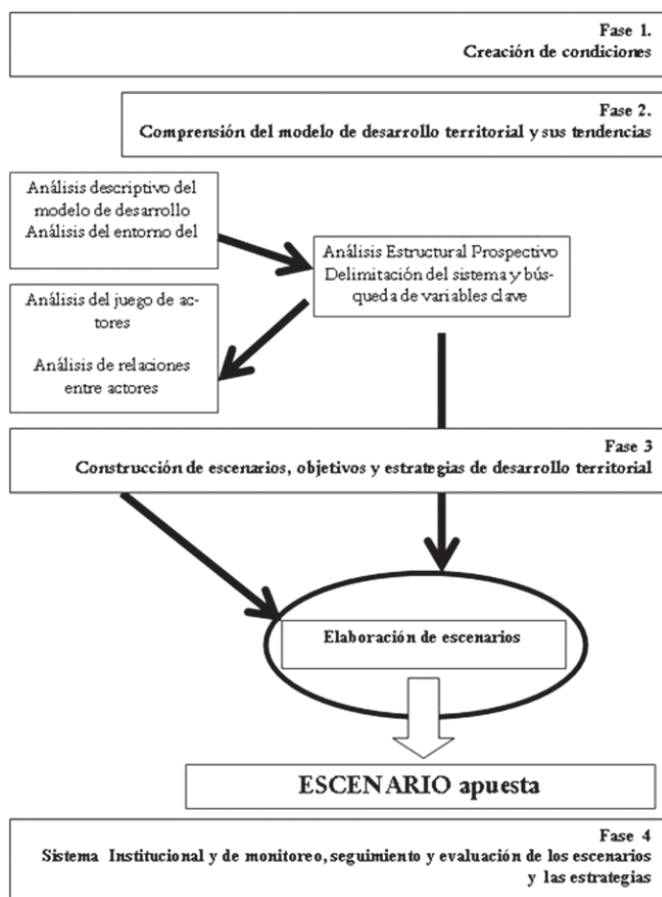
Fase 1.
Creación de condiciones

Fase 2.
Comprensión del modelo de desarrollo territorial y sus tendencias

Análisis descriptivo del modelo de desarrollo
Análisis del entorno del

Análisis Estructural Prospectivo
Delimitación del sistema y búsqueda de variables clave

Análisis del juego de actores

Análisis de relaciones entre actores

Fase 3
Construcción de escenarios, objetivos y estrategias de desarrollo territorial

Elaboración de escenarios

ESCENARIO apuesta

Fase 4
Sistema Institucional y de monitoreo, seguimiento y evaluación de los escenarios y las estrategias